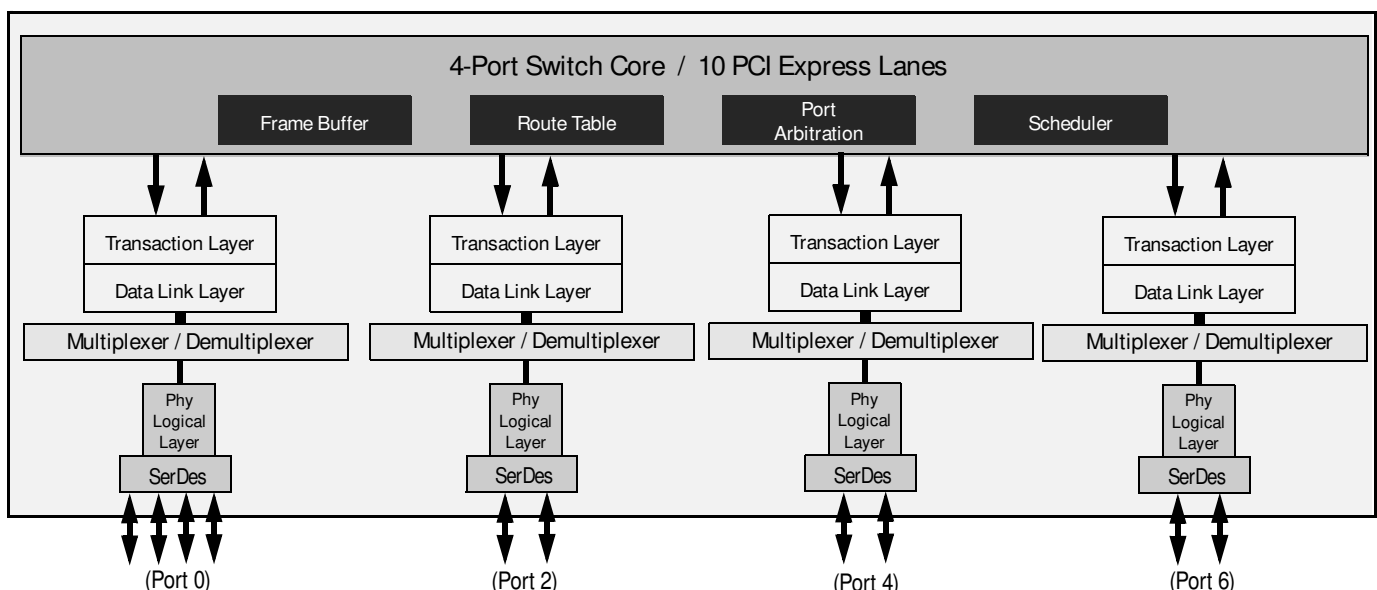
4-Port Switch Core / 10 PCI Express Lanes

Frame Buffer

Route Table

Port Arbitration

Scheduler

Transaction Layer

Data Link Layer

Multiplexer / Demultiplexer

Phy Logical Layer

SerDes

Transaction Layer

Data Link Layer

Multiplexer / Demultiplexer

Phy Logical Layer

SerDes

Transaction Layer

Data Link Layer

Multiplexer / Demultiplexer

Phy Logical Layer

SerDes

Transaction Layer

Data Link Layer

Multiplexer / Demultiplexer

Phy Logical Layer

SerDes

(Port 0)

(Port 2)

(Port 4)

(Port 6)